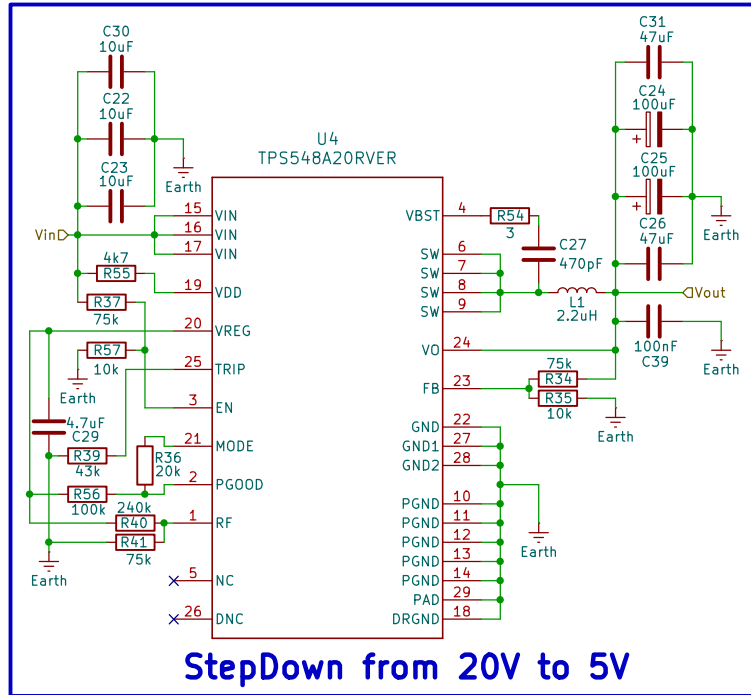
C30
10uF
C22
10uF
C23
10uF
Earth
U4
TPS548A20RVER
Vin
15 VIN
16 VIN
17 VIN
4k7
R55
19 VDD
R37
75k
20 VREG
R57
10k
25 TRIP
Earth
3 EN
4.7uF
C29
21 MODE
R39
43k
R36
20k
R56
100k
2 PGOOD
240k
R40
1 RF
R41
75k
Earth
5 NC
26 DNC
VBST 4
R54
3
C27
470pF
SW 6
SW 7
SW 8
SW 9
L1
2.2uH
VO 24
FB 23
75k
R34
R35
10k
Earth
GND 22
GND1 27
GND2 28
PGND 10
PGND 11
PGND 12
PGND 13
PGND 14
PAD 29
DRGND 18
Earth
C31
47uF
C24
100uF
C25
100uF
C26
47uF
Earth
Vout
100nF
C39
Earth
StepDown from 20V to 5V